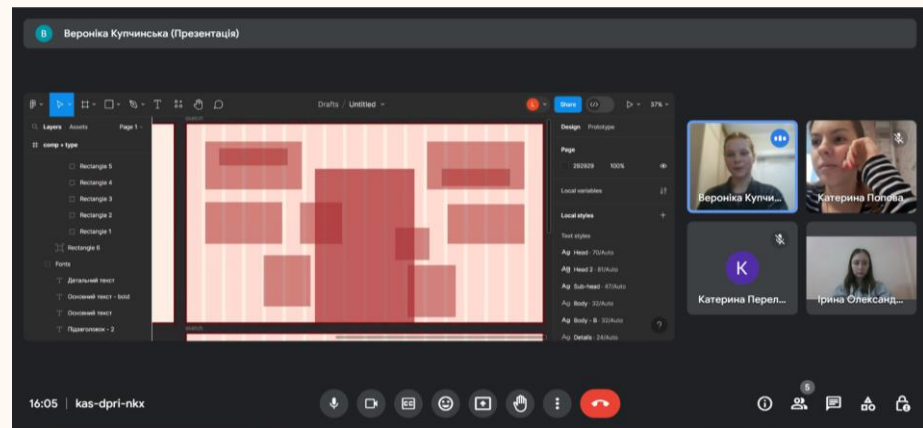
В Вероніка Купчинська (Презентація)

Drafts / Untitled
Share
37%

Layers Assets Page 1
comp + type
Rectangle 5
Rectangle 4
Rectangle 3
Rectangle 2
Rectangle 1
Rectangle 6
Fonts
Детальний текст
Основний текст - bold
Основний текст
Підзаголовок - 2

Design Prototype
Page
292929 100%
Local variables
Local styles
Text styles
Ag Head · 70/Auto
Ag Head 2 · 61/Auto
Ag Sub-head · 47/Auto
Ag Body · 32/Auto
Ag Body - B · 32/Auto
Ag Details · 24/Auto

Вероніка Купчи...
Катерина Попова
K
Катерина Перел...
Ірина Олександ...

16:05 | kas-dpri-nkx
5